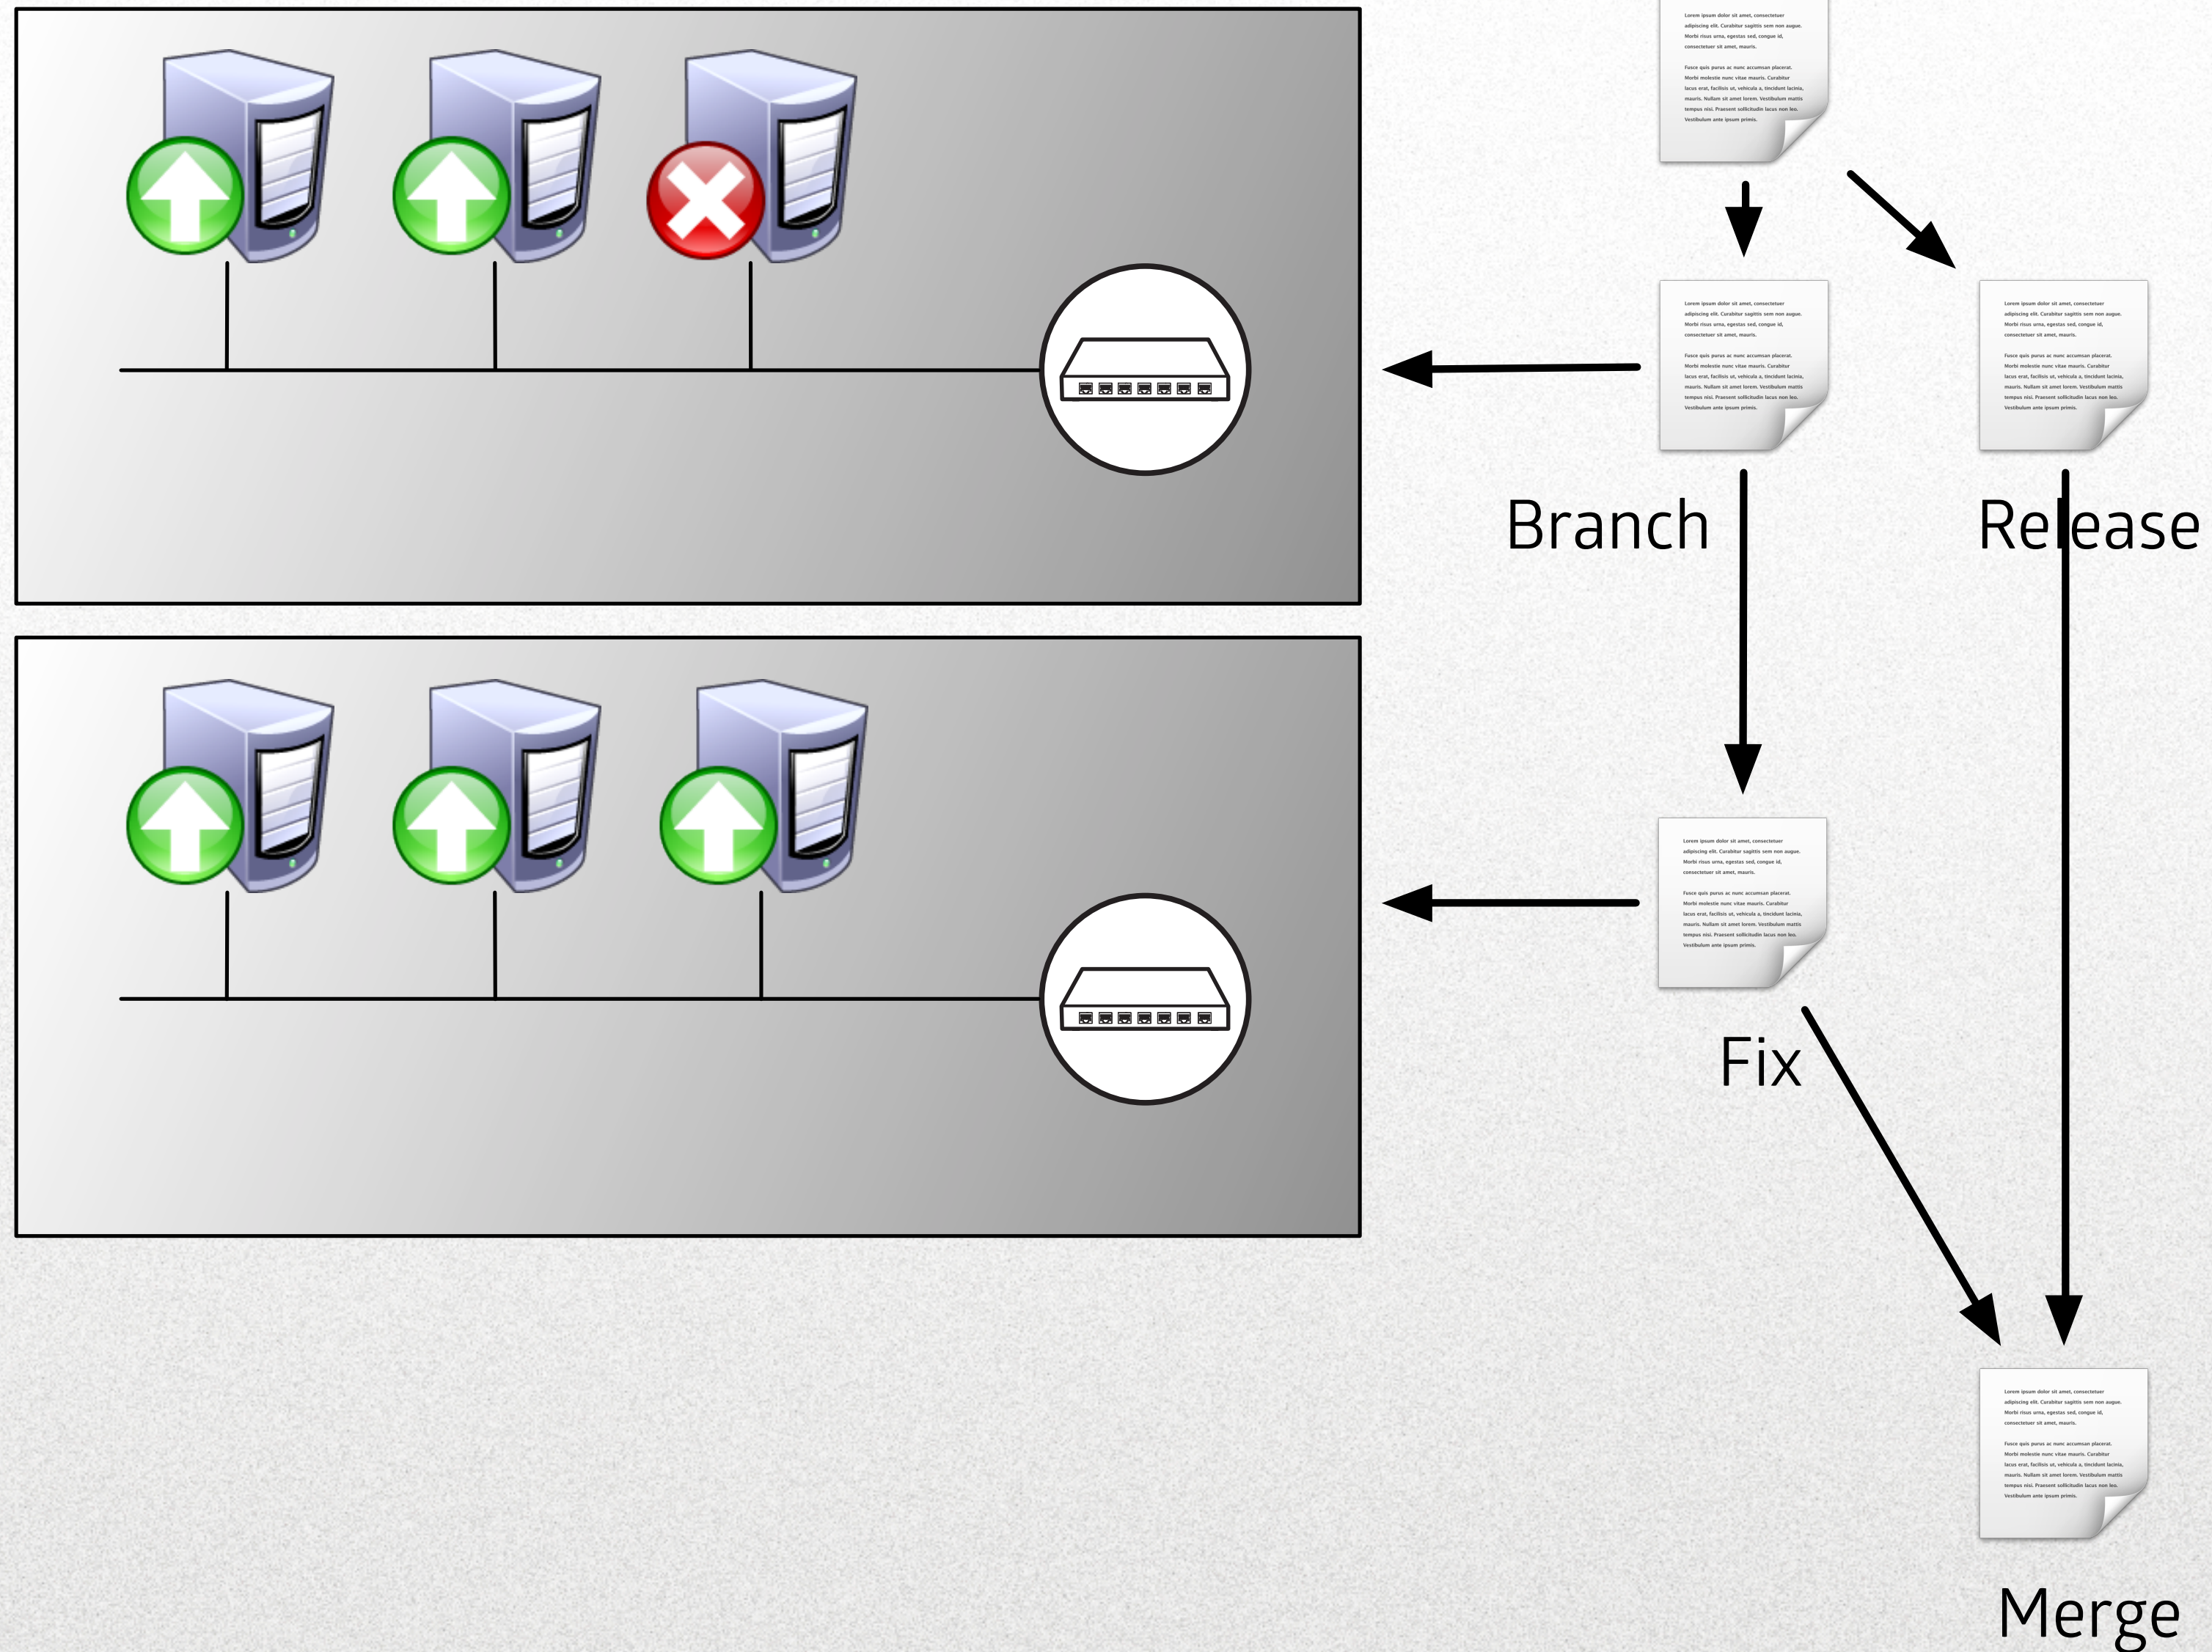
Lorem ipsum dolor sit amet, consectetuer adipiscing elit. Curabitur sagittis sem non augue. Morbi risus urna, egestas sed, congue id, consectetuer sit amet, mauris.

Fusce quis purus ac nunc accumsan placerat. Morbi molestie nunc vitae mauris. Curabitur lacus erat, facilisis ut, vehicula a, tincidunt lacinia, mauris. Nullam sit amet lorem. Vestibulum mattis tempus nisi. Praesent sollicitudin lacus non leo. Vestibulum ante ipsum primis.

Lorem ipsum dolor sit amet, consectetuer adipiscing elit. Curabitur sagittis sem non augue. Morbi risus urna, egestas sed, congue id, consectetuer sit amet, mauris.

Fusce quis purus ac nunc accumsan placerat. Morbi molestie nunc vitae mauris. Curabitur lacus erat, facilisis ut, vehicula a, tincidunt lacinia, mauris. Nullam sit amet lorem. Vestibulum mattis tempus nisi. Praesent sollicitudin lacus non leo. Vestibulum ante ipsum primis.

Lorem ipsum dolor sit amet, consectetuer adipiscing elit. Curabitur sagittis sem non augue. Morbi risus urna, egestas sed, congue id, consectetuer sit amet, mauris.

Fusce quis purus ac nunc accumsan placerat. Morbi molestie nunc vitae mauris. Curabitur lacus erat, facilisis ut, vehicula a, tincidunt lacinia, mauris. Nullam sit amet lorem. Vestibulum mattis tempus nisi. Praesent sollicitudin lacus non leo. Vestibulum ante ipsum primis.

Branch

Release

Lorem ipsum dolor sit amet, consectetuer adipiscing elit. Curabitur sagittis sem non augue. Morbi risus urna, egestas sed, congue id, consectetuer sit amet, mauris.

Fusce quis purus ac nunc accumsan placerat. Morbi molestie nunc vitae mauris. Curabitur lacus erat, facilisis ut, vehicula a, tincidunt lacinia, mauris. Nullam sit amet lorem. Vestibulum mattis tempus nisi. Praesent sollicitudin lacus non leo. Vestibulum ante ipsum primis.

Fix

Lorem ipsum dolor sit amet, consectetuer adipiscing elit. Curabitur sagittis sem non augue. Morbi risus urna, egestas sed, congue id, consectetuer sit amet, mauris.

Fusce quis purus ac nunc accumsan placerat. Morbi molestie nunc vitae mauris. Curabitur lacus erat, facilisis ut, vehicula a, tincidunt lacinia, mauris. Nullam sit amet lorem. Vestibulum mattis tempus nisi. Praesent sollicitudin lacus non leo. Vestibulum ante ipsum primis.

Merge